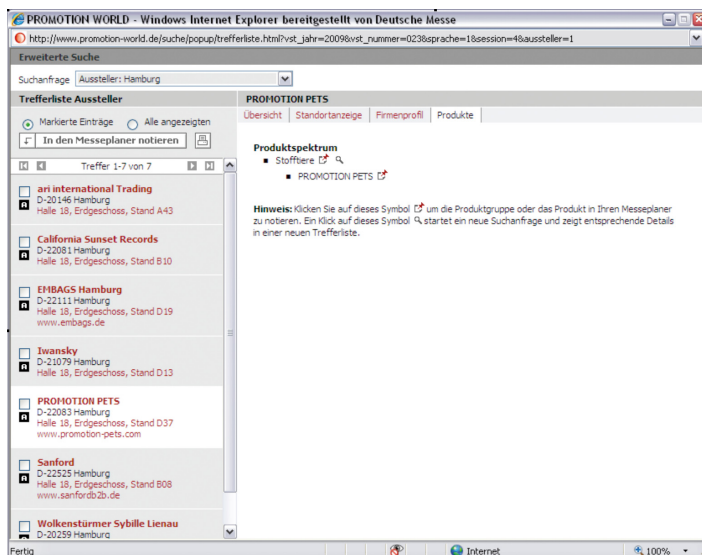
PROMOTION WORLD - Windows Internet Explorer bereitgestellt von Deutsche Messe

http://www.promotion-world.de/suche/popup/trefferliste.html?vst_jahr=2009&vst_nummer=023&sprache=1&session=4&aussteller=1

Erweiterte Suche

Suchanfrage Aussteller: Hamburg

Trefferliste Aussteller

Markierte Einträge   Alle angezeigten

In den Messeplaner notieren

Treffer 1-7 von 7

ari international Trading
D-20146 Hamburg
Halle 18, Erdgeschoss, Stand A43

California Sunset Records
D-22081 Hamburg
Halle 18, Erdgeschoss, Stand B10

EMBAGS Hamburg
D-22111 Hamburg
Halle 18, Erdgeschoss, Stand D19
www.embags.de

Iwansky
D-21079 Hamburg
Halle 18, Erdgeschoss, Stand D13

PROMOTION PETS
D-22083 Hamburg
Halle 18, Erdgeschoss, Stand D37
www.promotion-pets.com

Sanford
D-22525 Hamburg
Halle 18, Erdgeschoss, Stand B08
www.sanfordb2b.de

Wolkenstürmer Sybille Lienau
D-20259 Hamburg

PROMOTION PETS

Übersicht | Standortanzeige | Firmenprofil | Produkte

Produktspektrum
Stofftiere
PROMOTION PETS

Hinweis: Klicken Sie auf dieses Symbol um die Produktgruppe oder das Produkt in Ihren Messeplaner zu notieren. Ein Klick auf dieses Symbol startet eine neue Suchanfrage und zeigt entsprechende Details in einer neuen Trefferliste.

Fertig
Internet
100%